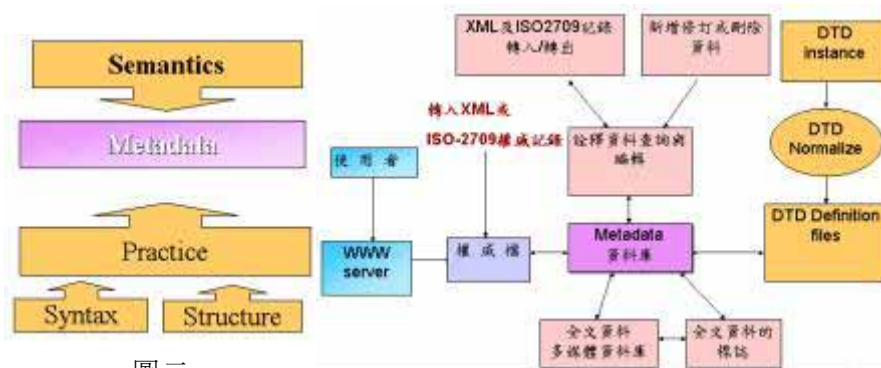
Semantics

Metadata

Practice

Syntax

Structure

圖三

XML及ISO2709記錄轉入/轉出

新增修訂或刪除資料

DTD instance

轉入XML或ISO-2709權威記錄

詮釋資料查詢與編輯

DTD Normalize

使用者

WWW server

權威檔

Metadata 資料庫

DTD Definition files

全文資料多媒體資料庫

全文資料的標誌